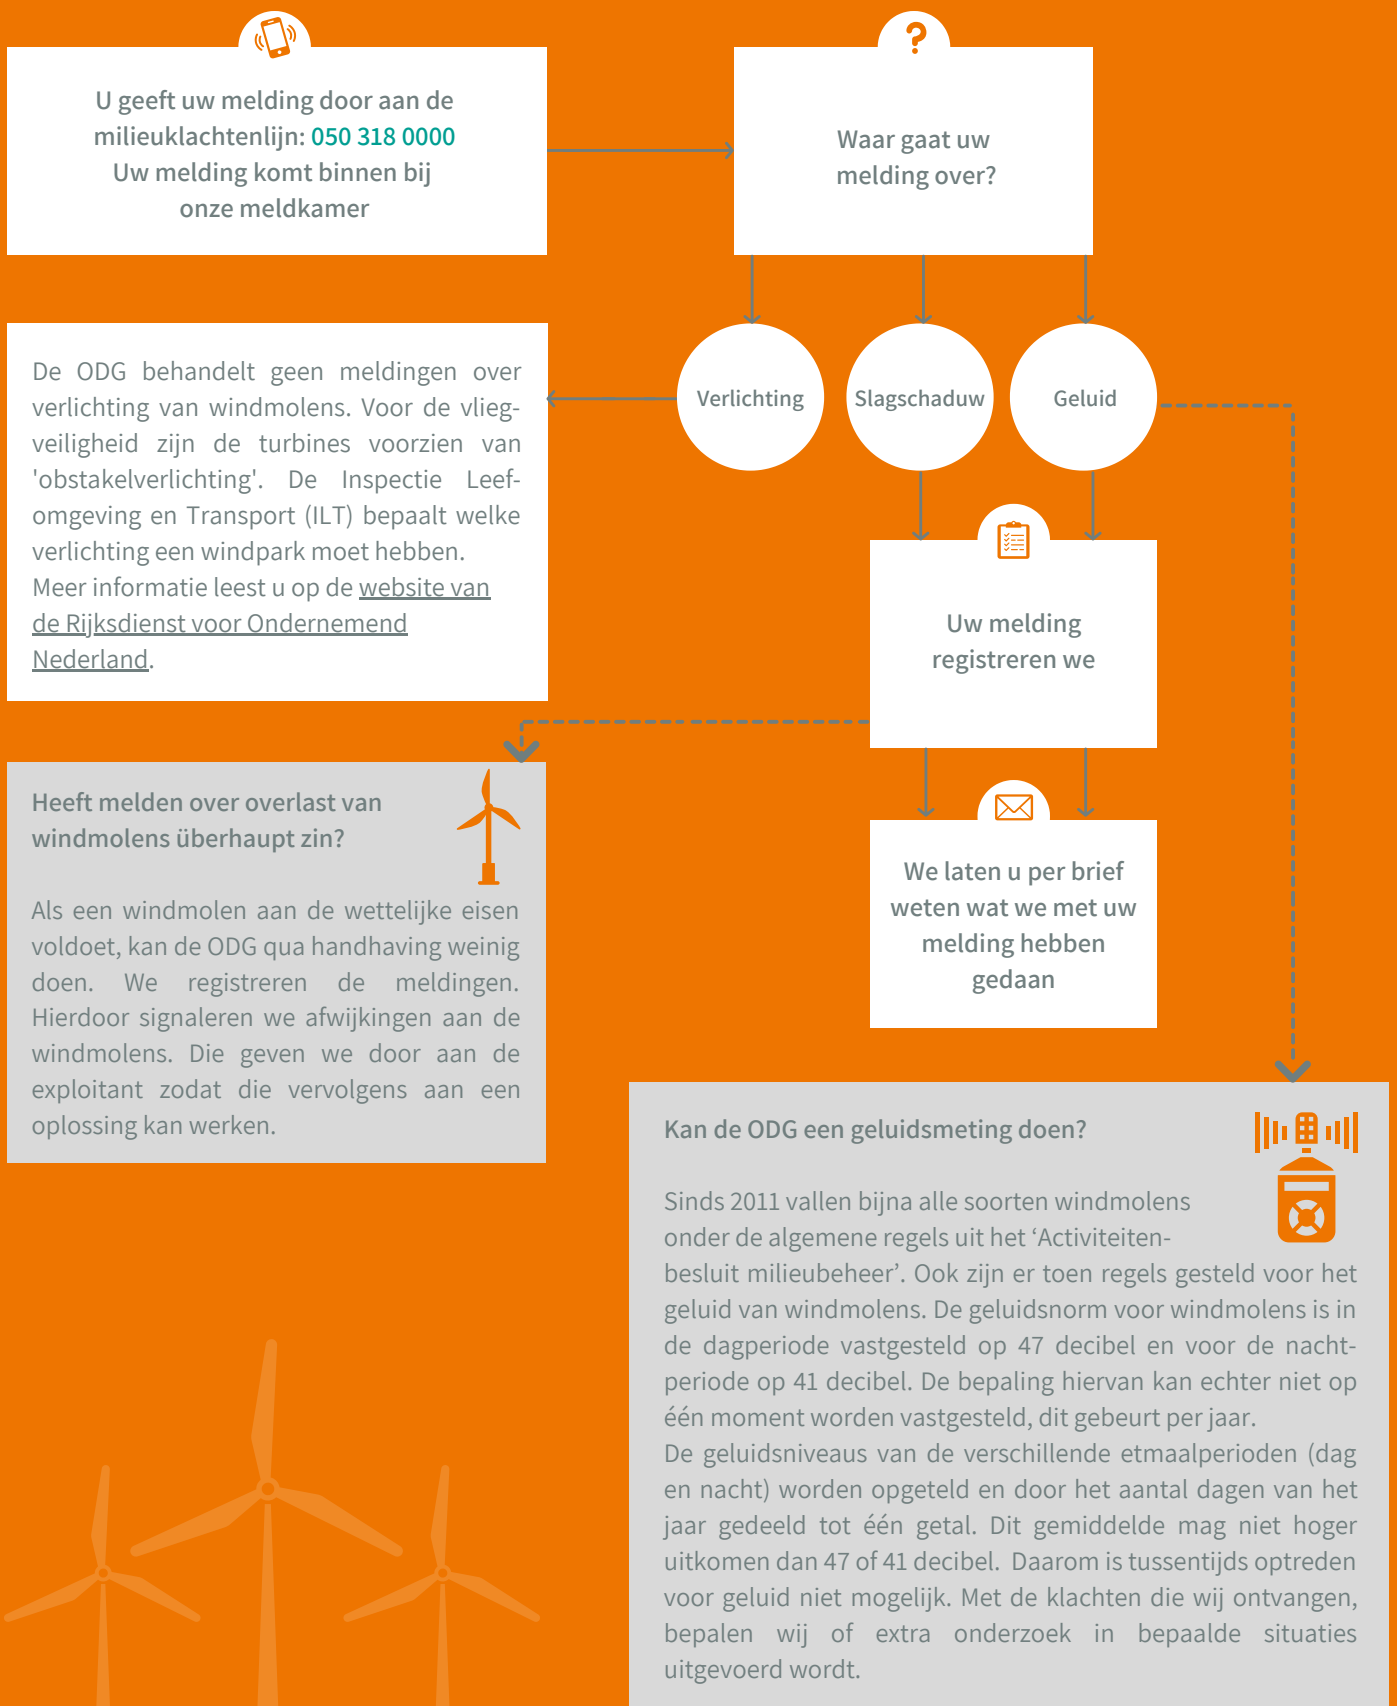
U geeft uw melding door aan de milieuklachtenlijn: 050 318 0000
Uw melding komt binnen bij onze meldkamer

Waar gaat uw melding over?

Verlichting

Slagschaduw

Geluid

De ODG behandelt geen meldingen over verlichting van windmolens. Voor de vliegveiligheid zijn de turbines voorzien van 'obstakelverlichting'. De Inspectie Leefomgeving en Transport (ILT) bepaalt welke verlichting een windpark moet hebben.
Meer informatie leest u op de website van de Rijksdienst voor Ondernemend Nederland.

Uw melding registreren we

We laten u per brief weten wat we met uw melding hebben gedaan

Heeft melden over overlast van windmolens überhaupt zin?

Als een windmolen aan de wettelijke eisen voldoet, kan de ODG qua handhaving weinig doen. We registreren de meldingen. Hierdoor signaleren we afwijkingen aan de windmolens. Die geven we door aan de exploitant zodat die vervolgens aan een oplossing kan werken.

Kan de ODG een geluidsmeting doen?

Sinds 2011 vallen bijna alle soorten windmolens onder de algemene regels uit het ‘Activiteitenbesluit milieubeheer’. Ook zijn er toen regels gesteld voor het geluid van windmolens. De geluidsnorm voor windmolens is in de dagperiode vastgesteld op 47 decibel en voor de nachtperiode op 41 decibel. De bepaling hiervan kan echter niet op één moment worden vastgesteld, dit gebeurt per jaar.
De geluidsniveaus van de verschillende etmaalperioden (dag en nacht) worden opgeteld en door het aantal dagen van het jaar gedeeld tot één getal. Dit gemiddelde mag niet hoger uitkomen dan 47 of 41 decibel. Daarom is tussentijds optreden voor geluid niet mogelijk. Met de klachten die wij ontvangen, bepalen wij of extra onderzoek in bepaalde situaties uitgevoerd wordt.